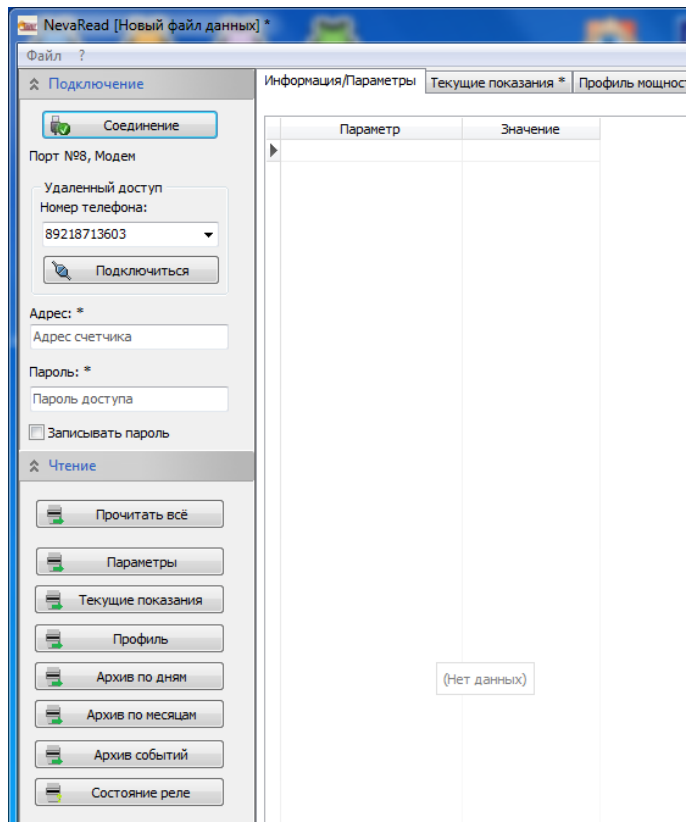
NevaRead [Новый файл данных] *

Файл ?

Подключение

Соединение

Порт №8, Модем

Удаленный доступ

Номер телефона:

89218713603

Подключиться

Адрес: *

Адрес счетчика

Пароль: *

Пароль доступа

Записывать пароль

Чтение

Прочитать всё

Параметры

Текущие показания

Профиль

Архив по дням

Архив по месяцам

Архив событий

Состояние реле

Информация/Параметры | Текущие показания * | Профиль мощност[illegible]

| Параметр | Значение |
|---|---|
| | |

(Нет данных)